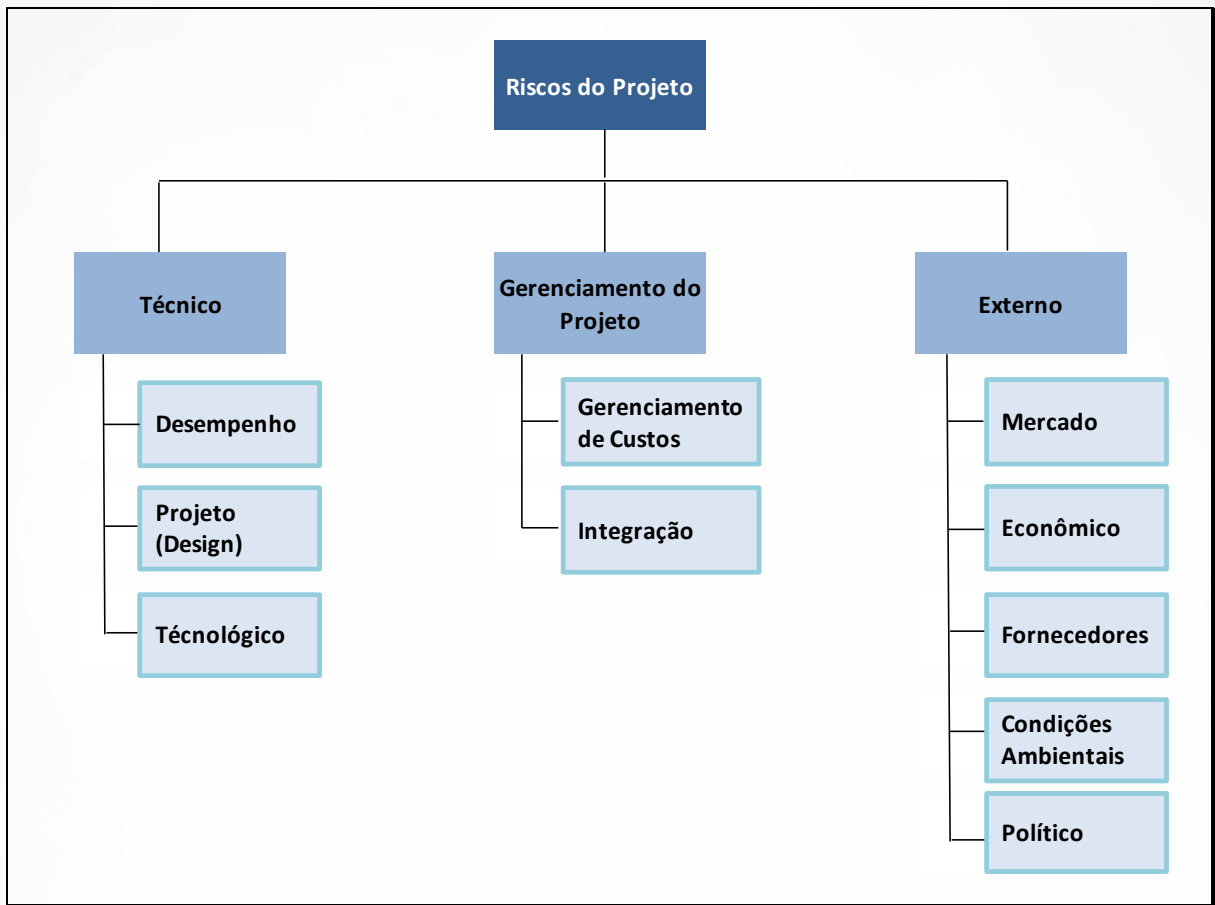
Riscos do Projeto

Técnico

Desempenho

Projeto (Design)

Técnológico

Gerenciamento do Projeto

Gerenciamento de Custos

Integração

Externo

Mercado

Econômico

Fornecedores

Condições Ambientais

Político